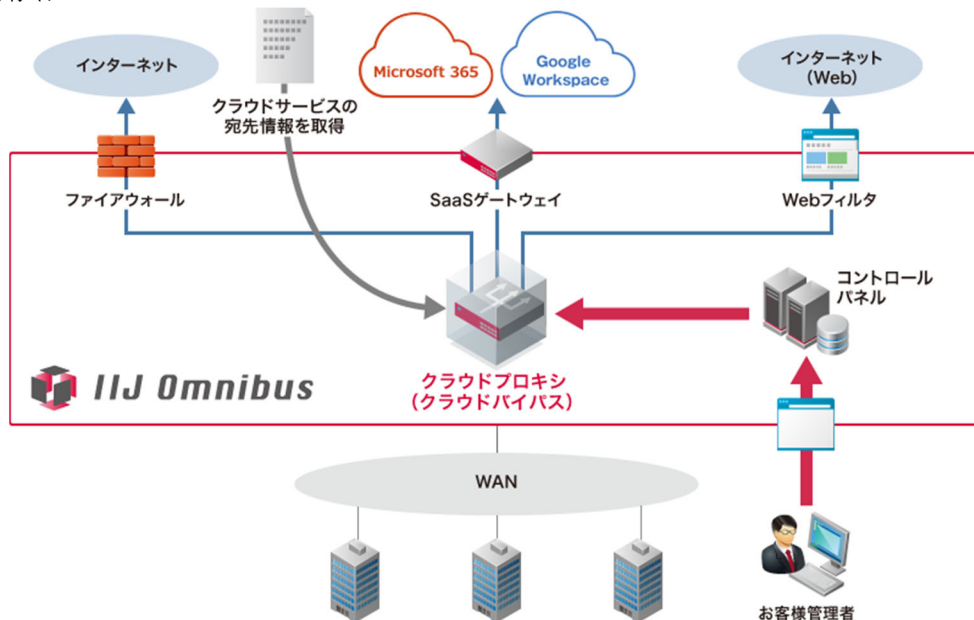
インターネット

クラウドサービスの宛先情報を取得

Microsoft 365

Google Workspace

インターネット（Web）

ファイアウォール

SaaSゲートウェイ

Webフィルタ

コントロールパネル

IIJ Omnibus

クラウドプロキシ（クラウドバイパス）

WAN

お客様管理者